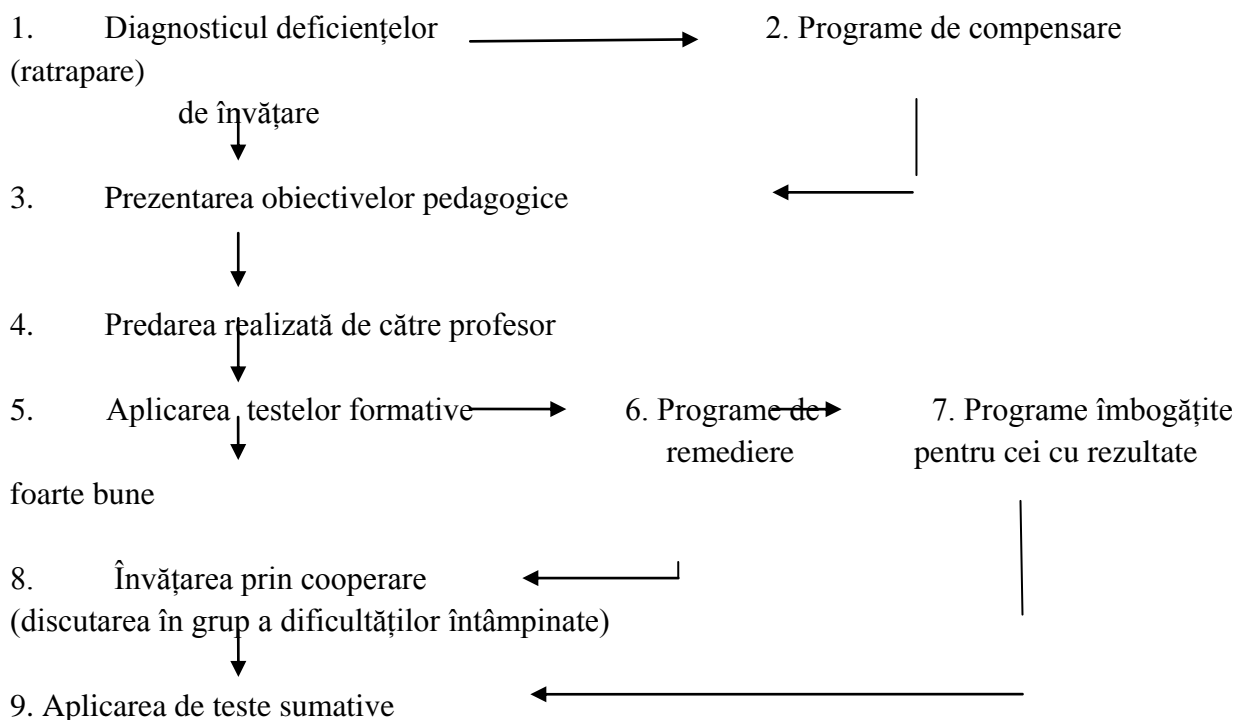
1. Diagnosticul deficiențelor

2. Programe de compensare (ratrapare)

de învățare

3. Prezentarea obiectivelor pedagogice

4. Predarea realizată de către profesor

5. Aplicarea testelor formative

6. Programe de remediere

7. Programe îmbogățite pentru cei cu rezultate foarte bune

8. Învățarea prin cooperare (discutarea în grup a dificultăților întâmpinate)

9. Aplicarea de teste sumative